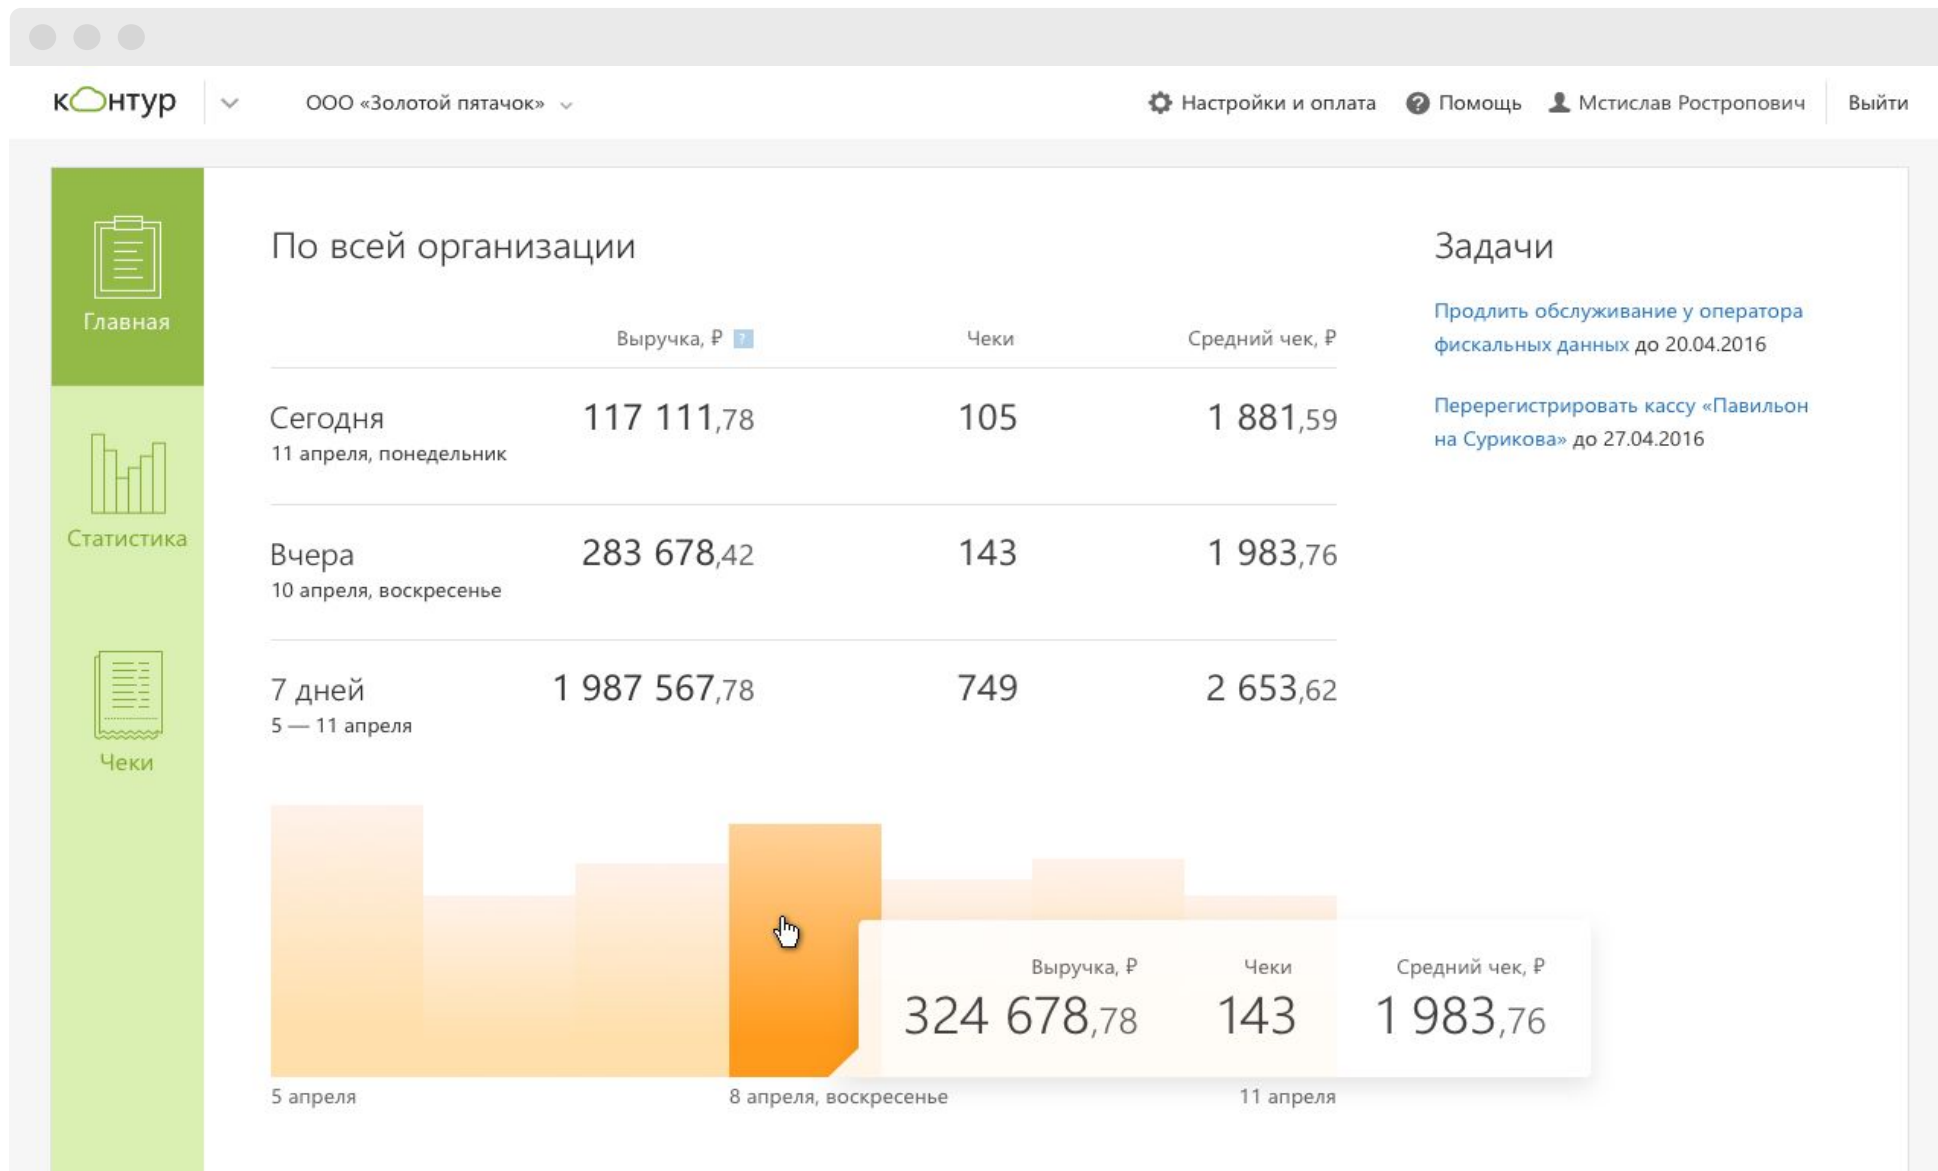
контур

ООО «Золотой пятачок»

Настройки и оплата Помощь Мстислав Ростропович Выйти

Главная

Статистика

Чеки

По всей организации

| | Выручка, ₽ ? | Чеки | Средний чек, ₽ |
|---|---|---|---|
| Сегодня 11 апреля, понедельник | 117 111,78 | 105 | 1 881,59 |
| Вчера 10 апреля, воскресенье | 283 678,42 | 143 | 1 983,76 |
| 7 дней 5 — 11 апреля | 1 987 567,78 | 749 | 2 653,62 |

Выручка, ₽ 324 678,78
Чеки 143
Средний чек, ₽ 1 983,76

5 апреля
8 апреля, воскресенье
11 апреля

Задачи

Продлить обслуживание у оператора фискальных данных до 20.04.2016

Перерегистрировать кассу «Павильон на Сурикова» до 27.04.2016